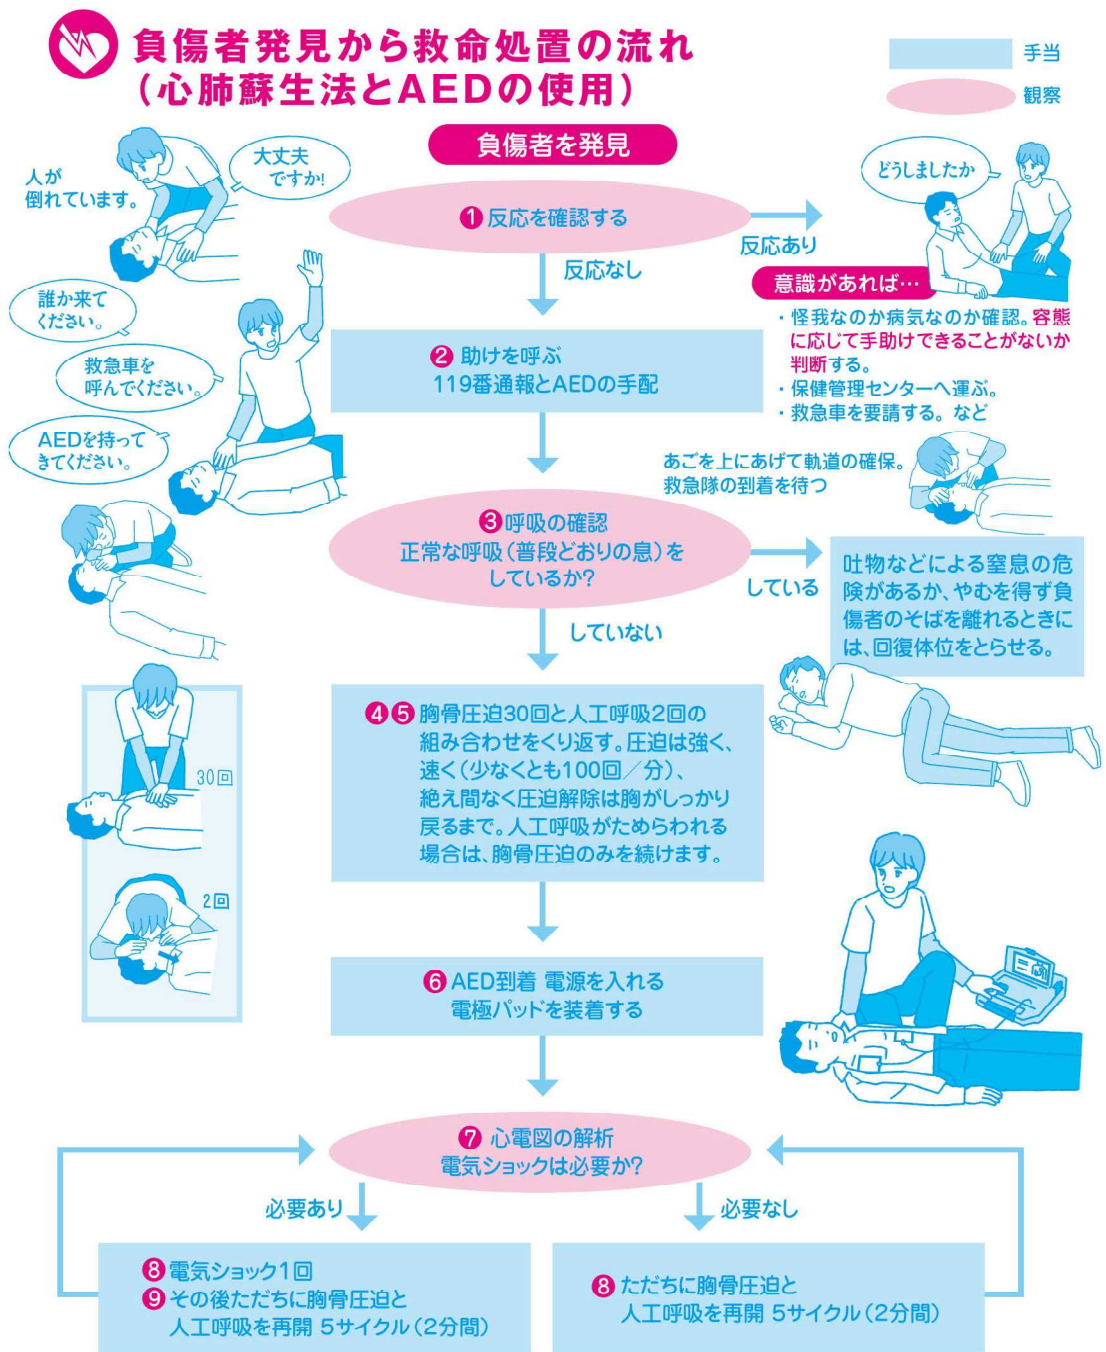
負傷者発見から救命処置の流れ
（心肺蘇生法とAEDの使用）

手当
観察

負傷者を発見

人が倒れています。

大丈夫ですか!

❶反応を確認する

反応あり

どうしましたか

意識があれば…

・怪我なのか病気なのか確認。容態に応じて手助けできることがないか判断する。
・保健管理センターへ運ぶ。
・救急車を要請する。など

反応なし

誰か来てください。

救急車を呼んでください。

AEDを持ってきてください。

❷助けを呼ぶ
119番通報とAEDの手配

あごを上にあげて軌道の確保。
救急隊の到着を待つ

❸呼吸の確認
正常な呼吸（普段どおりの息）をしているか?

している

吐物などによる窒息の危険があるか、やむを得ず負傷者のそばを離れるときには、回復体位をとらせる。

していない

30回

2回

❹❺胸骨圧迫30回と人工呼吸2回の組み合わせをくり返す。圧迫は強く、速く（少なくとも100回／分）、絶え間なく圧迫解除は胸がしっかり戻るまで。人工呼吸がためらわれる場合は、胸骨圧迫のみを続けます。

❻AED到着 電源を入れる
電極パッドを装着する

❼心電図の解析
電気ショックは必要か?

必要あり

必要なし

❽電気ショック1回
❾その後ただちに胸骨圧迫と人工呼吸を再開 5サイクル（2分間）

❽ただちに胸骨圧迫と人工呼吸を再開 5サイクル（2分間）